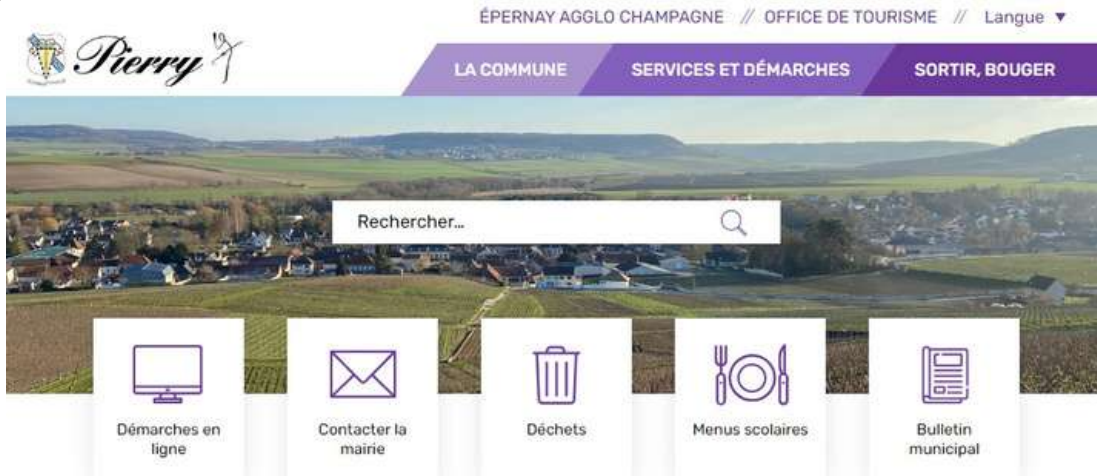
ÉPERNAY AGGLO CHAMPAGNE // OFFICE DE TOURISME // Langue ▼

Pierry

LA COMMUNE

SERVICES ET DÉMARCHES

SORTIR, BOUGER

Rechercher...

Démarches en ligne

Contacter la mairie

Déchets

Menus scolaires

Bulletin municipal